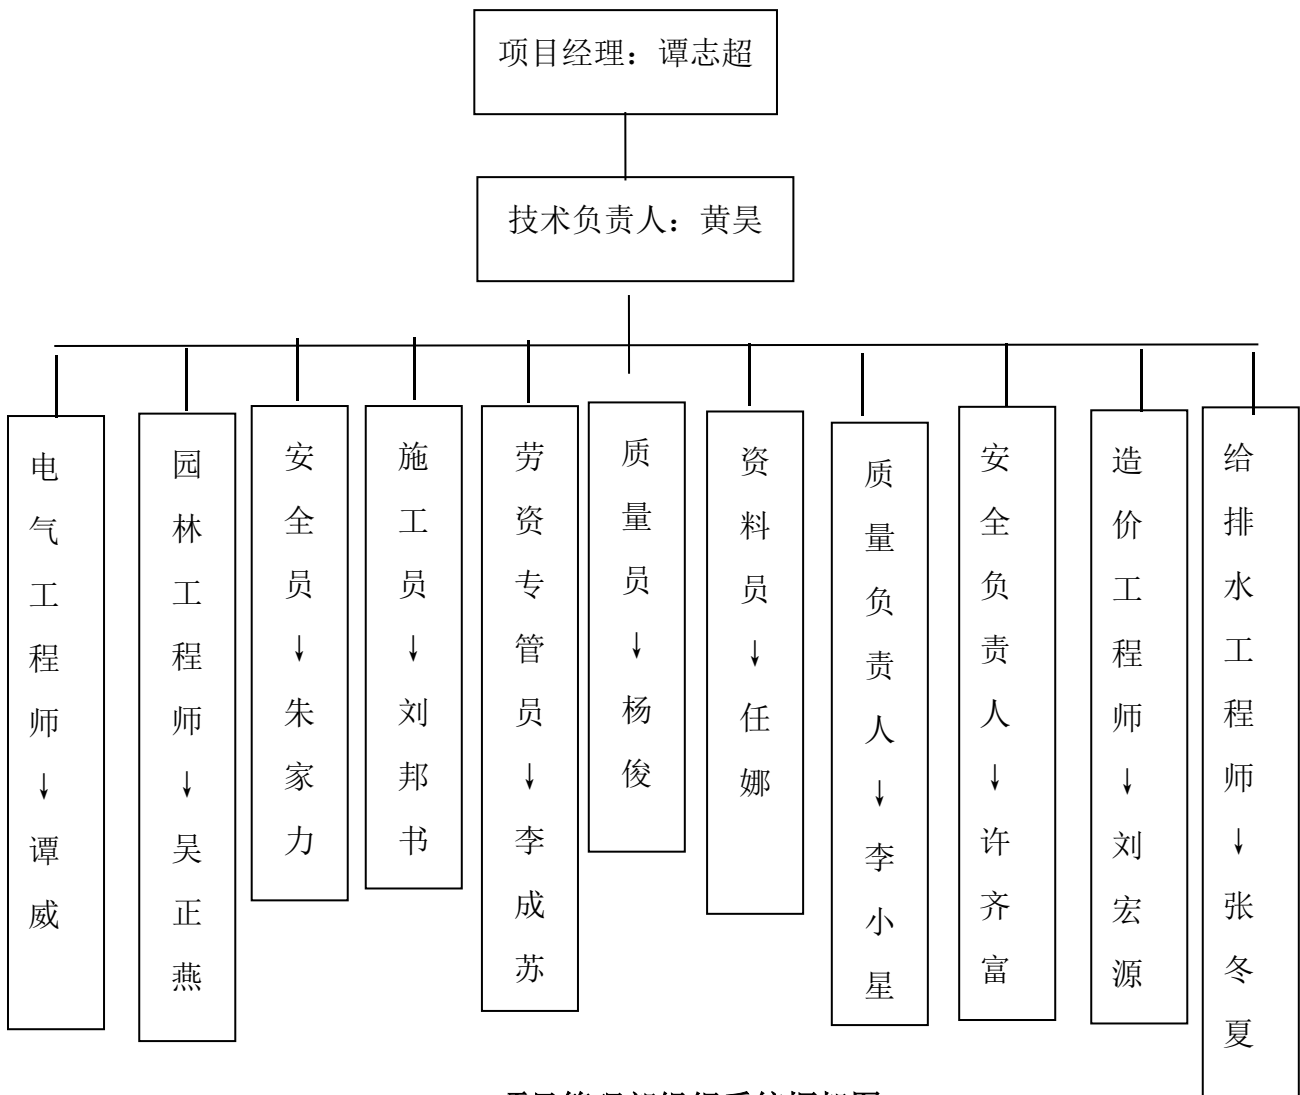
项目经理：谭志超

技术负责人：黄昊

电气工程师↓谭威

园林工程师↓吴正燕

安全员↓朱家力

施工员↓刘邦书

劳资专管员↓李成苏

质量员↓杨俊

资料员↓任娜

质量负责人↓李小星

安全负责人↓许齐富

造价工程师↓刘宏源

给排水工程师↓张冬夏

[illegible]